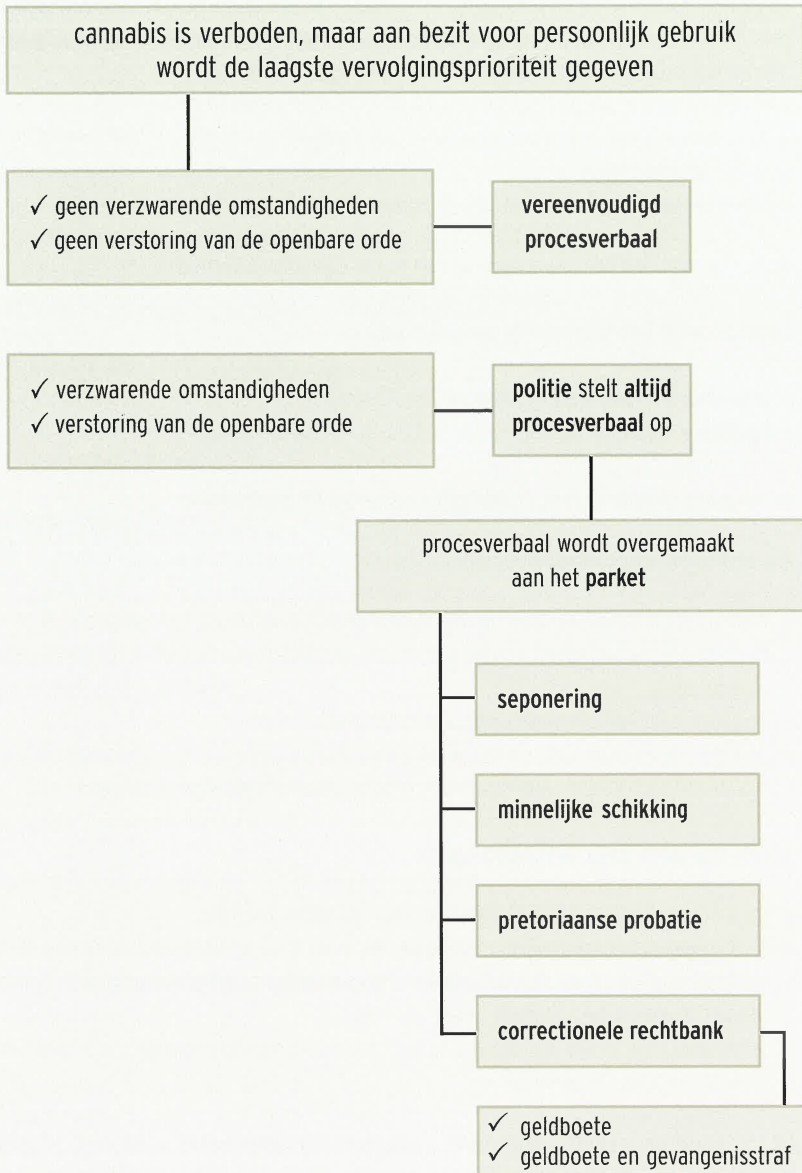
cannabis is verboden, maar aan bezit voor persoonlijk gebruik wordt de laagste vervolgingsprioriteit gegeven

✓ geen verzwarende omstandigheden
✓ geen verstoring van de openbare orde

vereenvoudigd procesverbaal

✓ verzwarende omstandigheden
✓ verstoring van de openbare orde

politie stelt altijd procesverbaal op

procesverbaal wordt overgemaakt aan het parket

seponering

minnelijke schikking

pretoriaanse probatie

correctionele rechtbank

✓ geldboete
✓ geldboete en gevangenisstraf